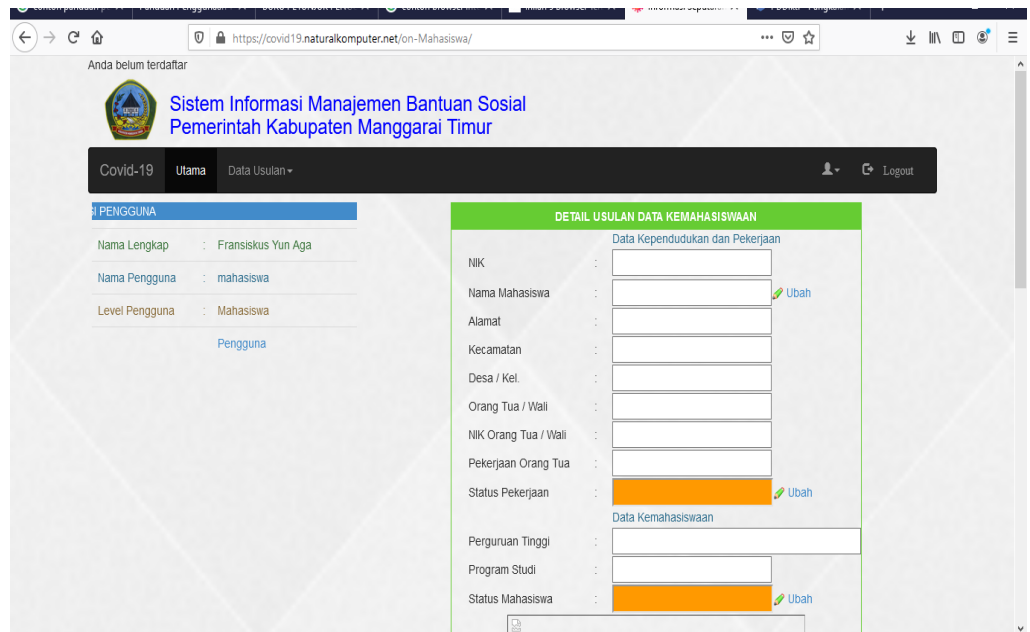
https://covid19.naturalkomputer.net/on-Mahasiswa/

Anda belum terdaftar

Sistem Informasi Manajemen Bantuan Sosial
Pemerintah Kabupaten Manggarai Timur

Covid-19 Utama Data Usulan Logout

I PENGGUNA

| Nama Lengkap | : | Fransiskus Yun Aga |
|---|---|---|
| Nama Pengguna | : | mahasiswa |
| Level Pengguna | : | Mahasiswa |
| | | Pengguna |

DETAIL USULAN DATA KEMAHASISWAAN

Data Kependudukan dan Pekerjaan

NIK :
Nama Mahasiswa : Ubah
Alamat :
Kecamatan :
Desa / Kel. :
Orang Tua / Wali :
NIK Orang Tua / Wali :
Pekerjaan Orang Tua :
Status Pekerjaan : Ubah

Data Kemahasiswaan

Perguruan Tinggi :
Program Studi :
Status Mahasiswa : Ubah